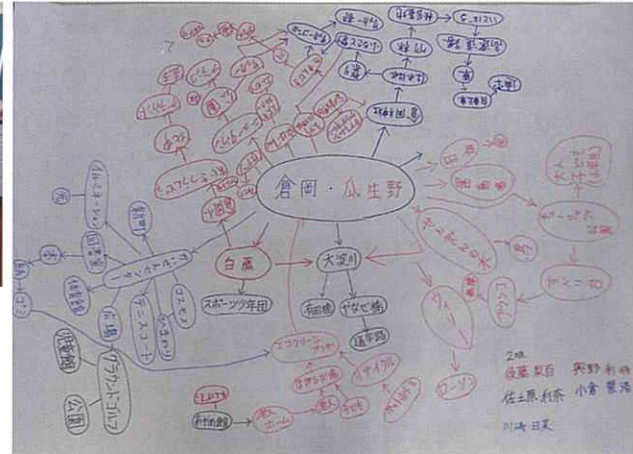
倉岡・瓜生野

白濱

大淀川

スポーツ少年団

和田橋

やなぎ橋

遊歩路

エコグリーンプラザ

サイクル

ホーム

ゴルフ

公園

グラウンドゴルフ

テニスコート

コスモス

サッカー

トレーニングルーム

ラーメン

コーヒー

アイス

ケーキ

カラオケ

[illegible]

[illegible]

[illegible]

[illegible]

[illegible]

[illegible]

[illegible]

2班

佐藤 梨百

奥野 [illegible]

佐土原 利奈

小倉 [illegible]

川崎 日夏